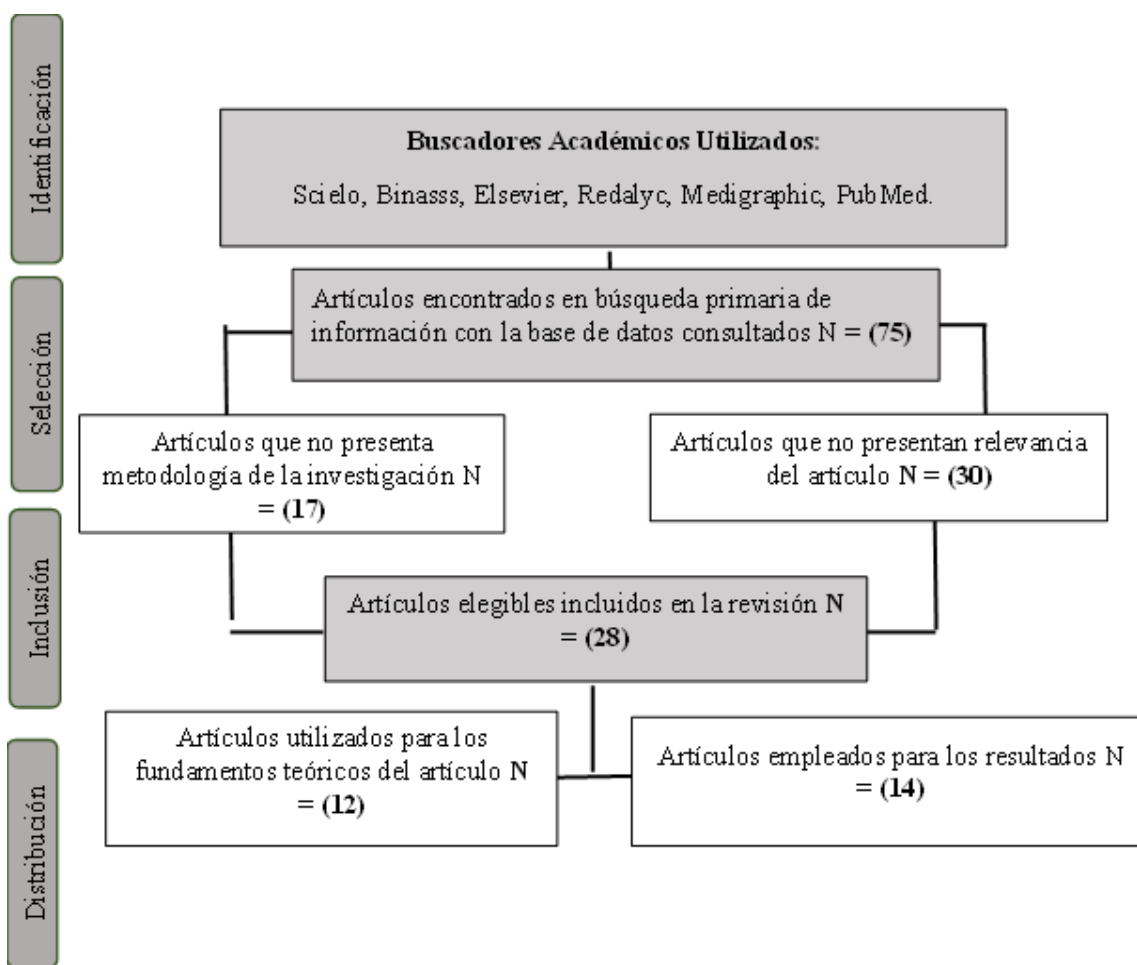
Identificación

Buscadores Académicos Utilizados:

Scielo, Binasss, Elsevier, Redalyc, Medigraphic, PubMed.

Selección

Artículos encontrados en búsqueda primaria de información con la base de datos consultados N = (75)

Artículos que no presenta metodología de la investigación N = (17)

Artículos que no presentan relevancia del artículo N = (30)

Inclusión

Artículos elegibles incluidos en la revisión N = (28)

Distribución

Artículos utilizados para los fundamentos teóricos del artículo N = (12)

Artículos empleados para los resultados N = (14)